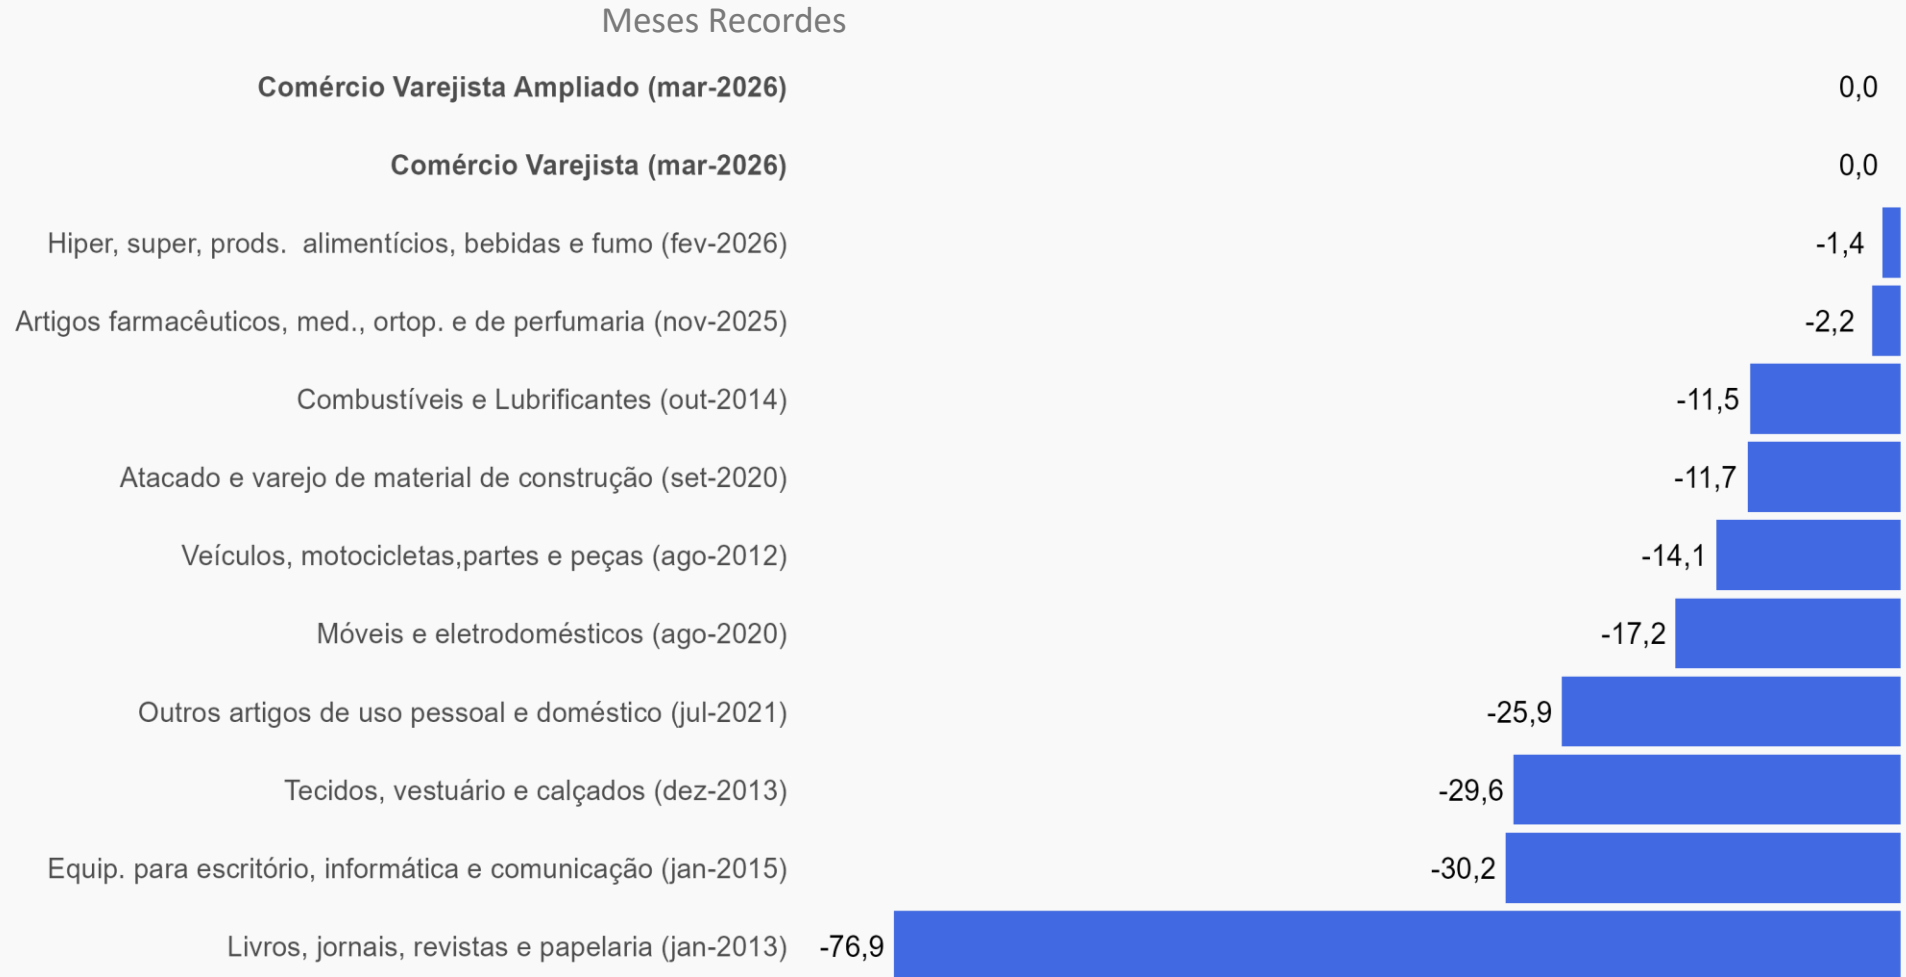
Meses Recordes

Comércio Varejista Ampliado (mar-2026) 0,0

Comércio Varejista (mar-2026) 0,0

Hiper, super, prods. alimentícios, bebidas e fumo (fev-2026) -1,4

Artigos farmacêuticos, med., ortop. e de perfumaria (nov-2025) -2,2

Combustíveis e Lubrificantes (out-2014) -11,5

Atacado e varejo de material de construção (set-2020) -11,7

Veículos, motocicletas,partes e peças (ago-2012) -14,1

Móveis e eletrodomésticos (ago-2020) -17,2

Outros artigos de uso pessoal e doméstico (jul-2021) -25,9

Tecidos, vestuário e calçados (dez-2013) -29,6

Equip. para escritório, informática e comunicação (jan-2015) -30,2

Livros, jornais, revistas e papelaria (jan-2013) -76,9